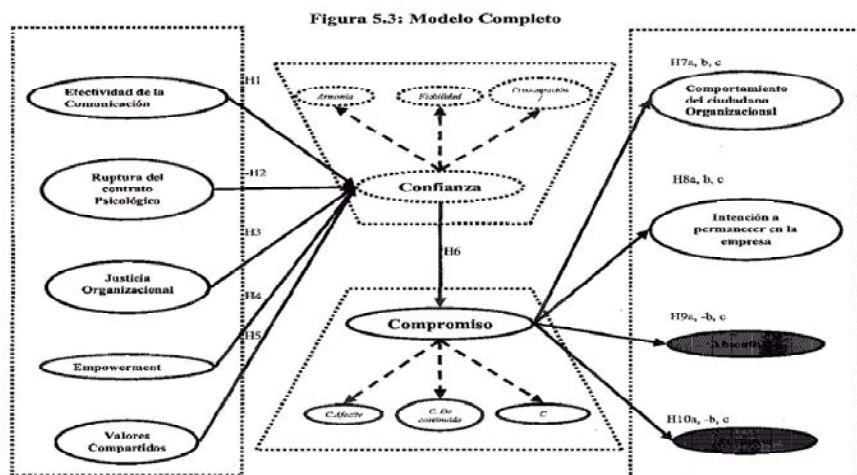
Figura 5.3: Modelo Completo

Efectividad de la Comunicación

H1

Ruptura del contrato Psicológico

-H2

H3

Justicia Organizacional

H4

H5

Empowerment

Valores Compartidos

Armonía

Fiabilidad

Preocupación

Confianza

H6

Compromiso

C.Afectiv

C. De continuidad

C

H7a, b, c

Comportamiento del ciudadano Organizacional

H8a, b, c

Intención a permanecer en la empresa

H9a, -b, c

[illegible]

H10a, -b, c

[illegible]